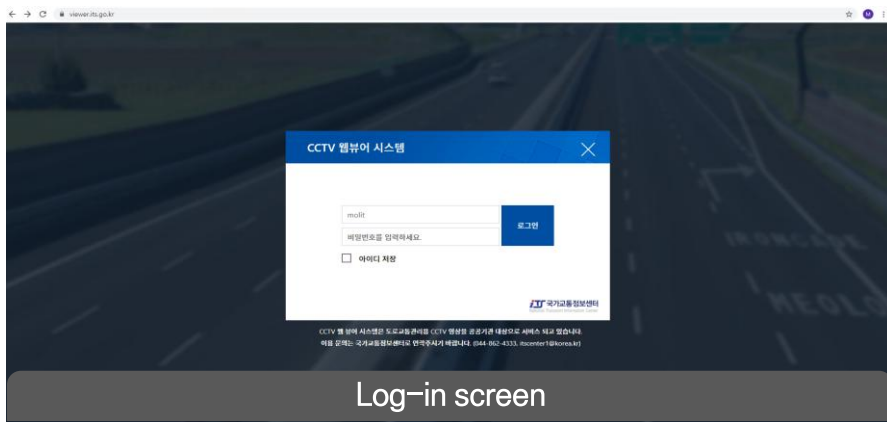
viewer.its.go.kr

M

CCTV 웹뷰어 시스템

molit

비밀번호를 입력하세요.

로그인

아이디 저장

ITS 국가교통정보센터

National Transport Information Center

CCTV 웹 뷰어 시스템은 도로교통관리용 CCTV 영상을 공공기관 대상으로 서비스 되고 있습니다.

이용 문의는 국가교통정보센터로 연락주시기 바랍니다. (044-862-4333, itscenter1@korea.kr)

Log-in screen